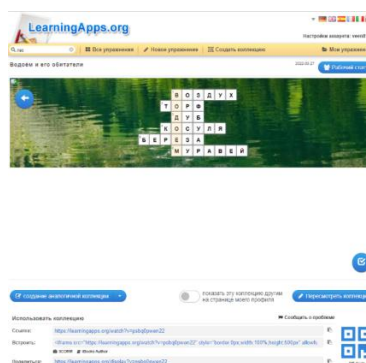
LearningApps.org

Настройка аккаунта: veroti

Все упражнения
Новое упражнение
Создать коллекцию
Мои упражнения

Водоем и его обитатели

2022-01-27

Рабочий стол

В О З Д У Х
Т О Р Ф
Д У Б
К О С У Л Я
Б Е Р Е З А
М У Р А В Е Й

создание аналогичной коллекции

показать эту коллекцию другим на странице моего профиля

Пересмотреть коллекции

Использовать коллекцию

Сообщить о проблеме

Ссылка: https://learningapps.org/watch?v=pabq6jwan22

Встроить: <iframe src="https://learningapps.org/watch?v=pabq6jwan22" style="border:0px;width:100%;height:500px" allowfu

Увеличить: https://learningapps.org/display?v=pabq6jwan22